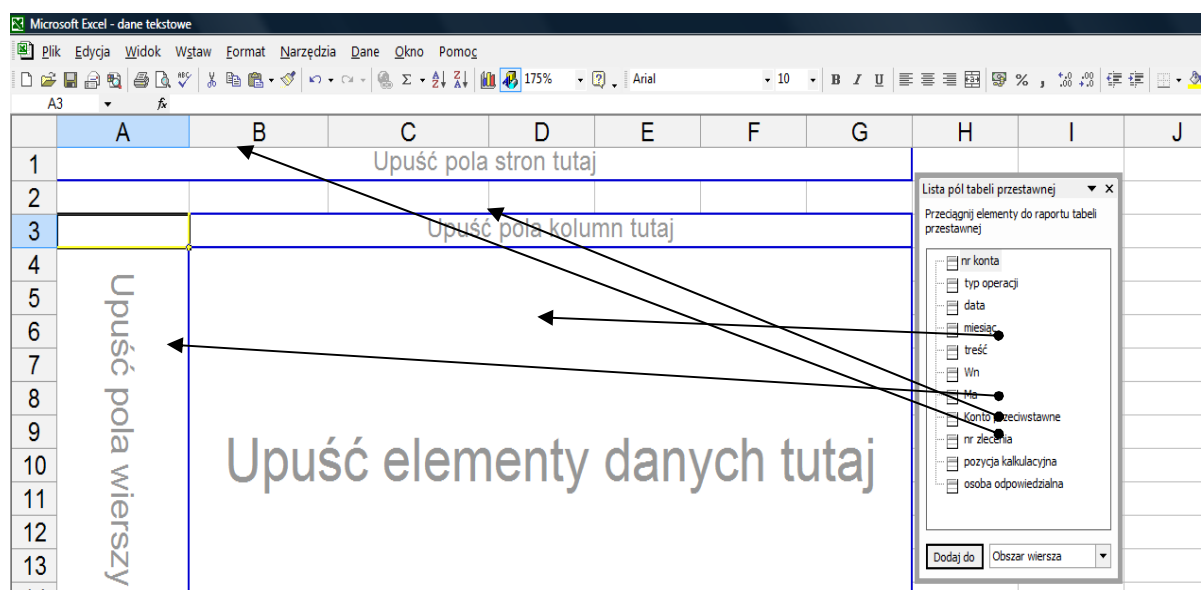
Microsoft Excel - dane tekstowe

Plik Edycja Widok Wstaw Format Narzędzia Dane Okno Pomoc

175% Arial 10 B I U % ,

A3 fx

| | A | B | C | D | E | F | G | H | I | J |
|---|---|---|---|---|---|---|---|---|---|---|
| 1 | | | | | | | | | | |
| 2 | | | | | | | | | | |
| 3 | | | | | | | | | | |
| 4 | | | | | | | | | | |
| 5 | | | | | | | | | | |
| 6 | | | | | | | | | | |
| 7 | | | | | | | | | | |
| 8 | | | | | | | | | | |
| 9 | | | | | | | | | | |
| 10 | | | | | | | | | | |
| 11 | | | | | | | | | | |
| 12 | | | | | | | | | | |
| 13 | | | | | | | | | | |

Upuść pola stron tutaj

Upuść pola kolumn tutaj

Upuść pola wierszy

Upuść elementy danych tutaj

Lista pól tabeli przestawnej

Przeciągnij elementy do raportu tabeli przestawnej

nr konta
typ operacji
data
miesiąc
treść
Wn
Ma
Konto przeciwstawne
nr zlecenia
pozycja kalkulacyjna
osoba odpowiedzialna

Dodaj do Obszar wiersza